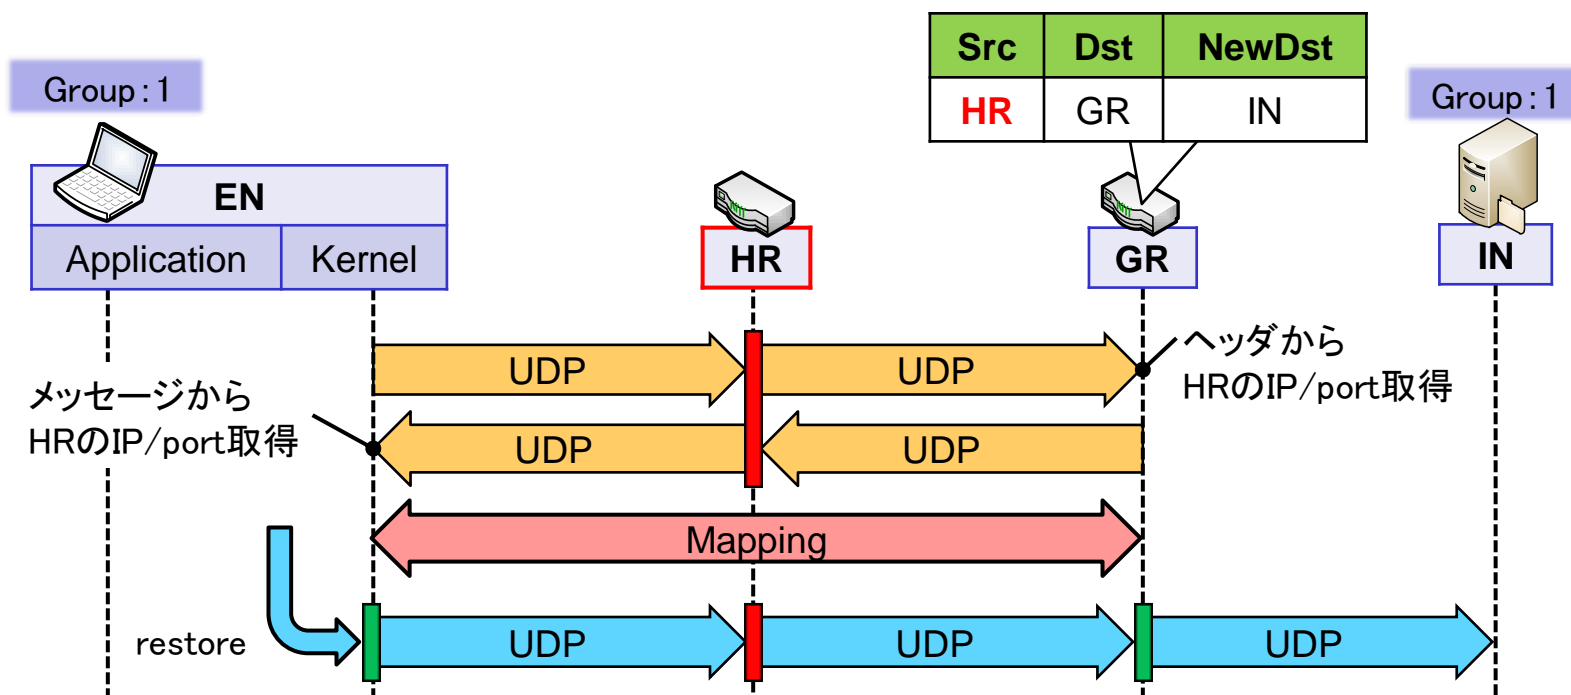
Group : 1

| Src | Dst | NewDst |
|---|---|---|
| HR | GR | IN |

Group : 1

EN

Application

Kernel

HR

GR

IN

UDP

UDP

ヘッダから HRのIP/port取得

メッセージから HRのIP/port取得

UDP

UDP

Mapping

restore

UDP

UDP

UDP